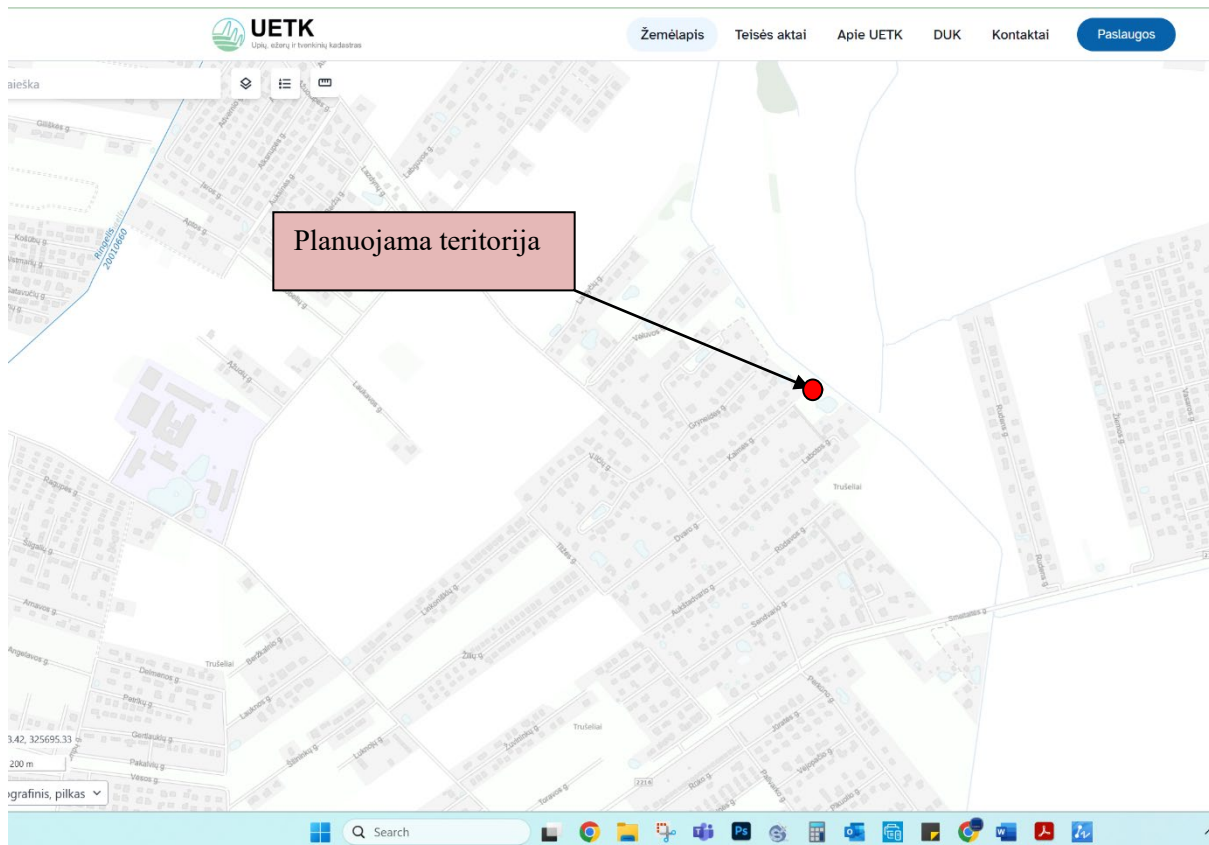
UETK
Upių, ežerų ir tvenkinių kadastras

Žemėlapis Teisės aktai Apie UETK DUK Kontaktai Paslaugos

aieška

Planuojama teritorija

Gilūkas g.
Jonų g.
Aptiejo g.
Kožūbų g.
Vėtmalų g.
Satavičių g.
Ringelis 20010660
Lazdynų g.
Lakūnų g.
Vaiduos g.
Laukavos g.
Ąžuolų g.
Rasupes g.
Šilgalio g.
Amavos g.
Angelavos g.
Gryneidės g.
Kalnės g.
Labotos g.
Trušeliai
Vilčių g.
Dvaro g.
Rūdelės g.
Tūžės g.
Linksmučių g.
Aukštadvario g.
Sendvario g.
Smalinės g.
Beržkalnio g.
Žilų g.
Trušeliai
Dėmenos g.
Pietrių g.
Laukmos g.
Gerlaukio g.
Pakalvių g.
Vasos g.
Šilėnaų g.
Lukošių g.
Žuvėdrų g.
Trušeliai
Turavos g.
Rūko g.
Pavasario g.
Vėjupio g.
Pilkučio g.
Jūratės g.
Peskūno g.
Rūdelės g.
Žiemos g.
2216

3.42, 325695.33
200 m
ografinis, pilkas

Search